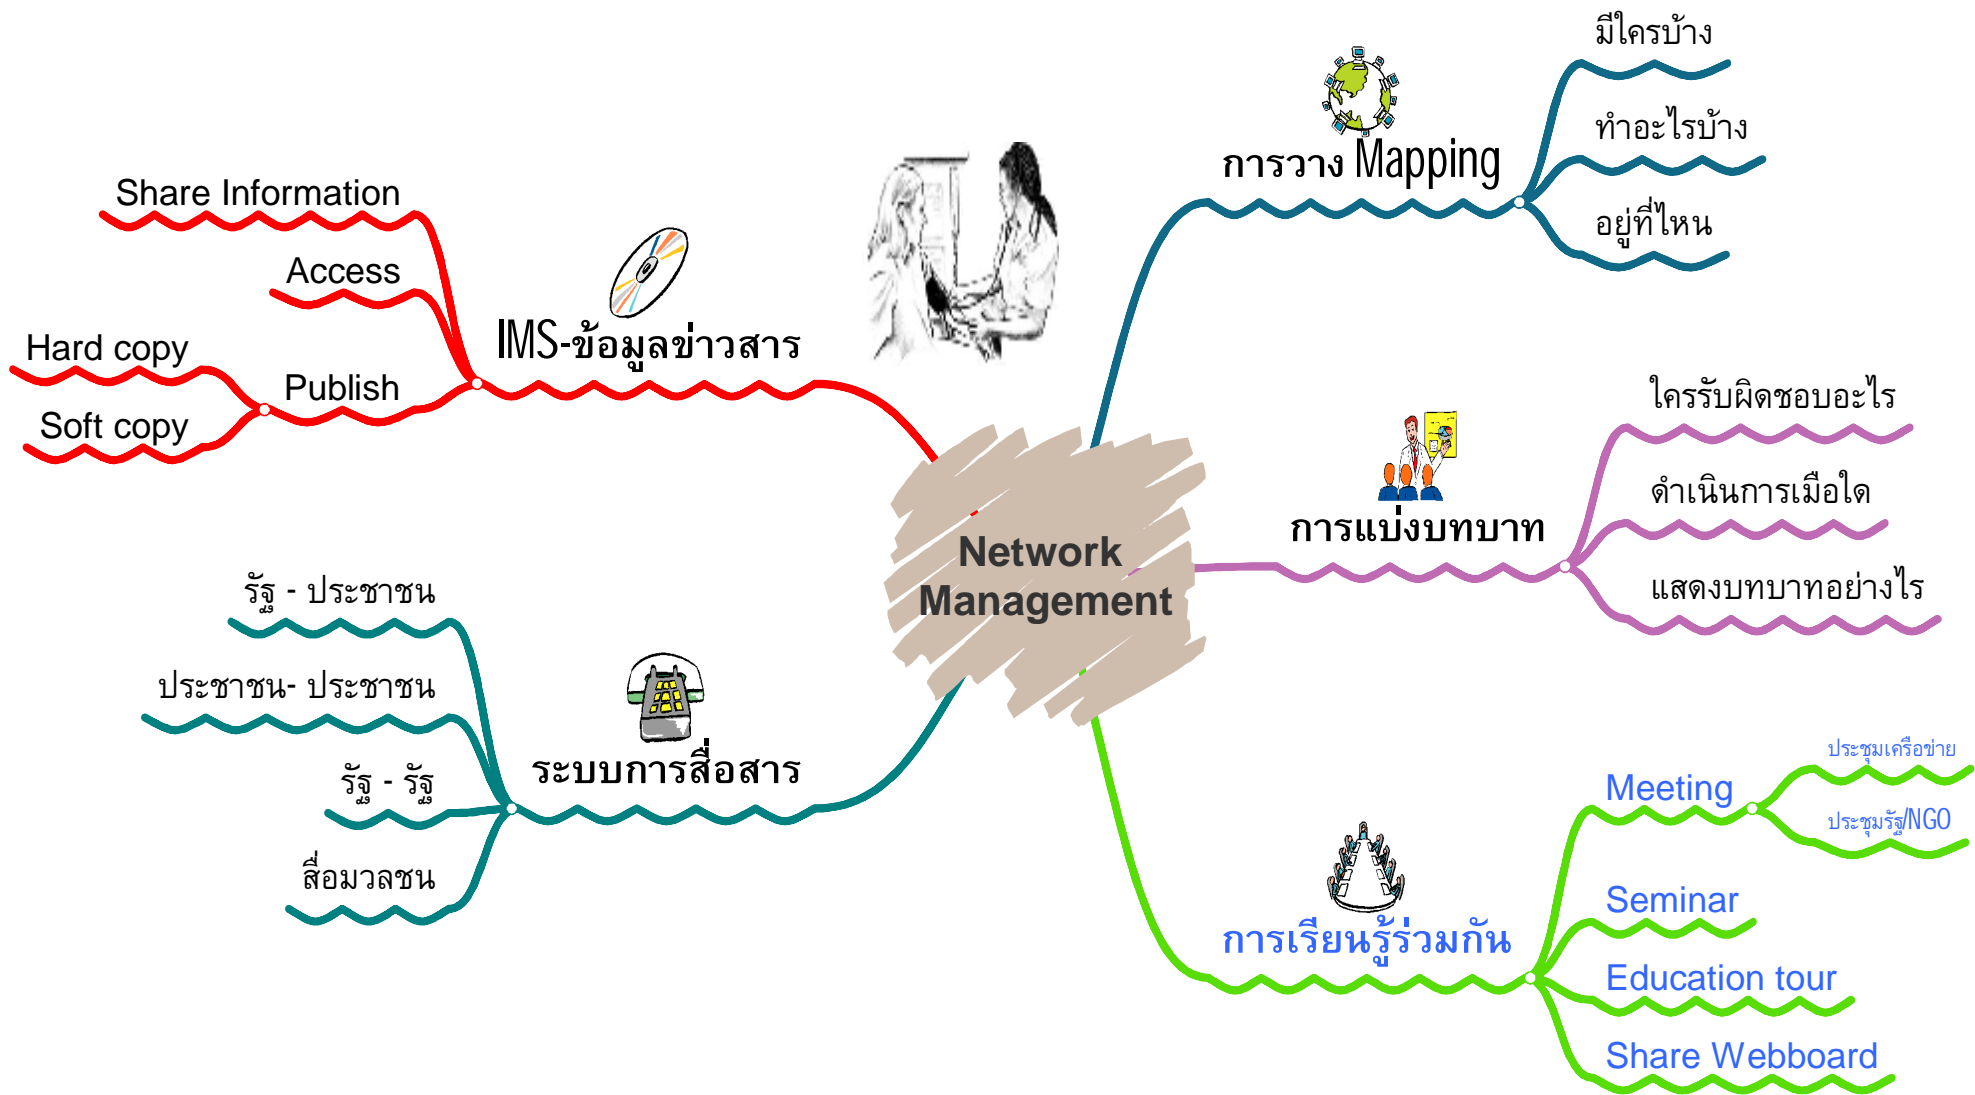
Network Management

IMS-ข้อมูลข่าวสาร
Share Information
Access
Publish
Hard copy
Soft copy

ระบบการสื่อสาร
รัฐ - ประชาชน
ประชาชน- ประชาชน
รัฐ - รัฐ
สื่อมวลชน

การวาง Mapping
มีใครบ้าง
ทำอะไรบ้าง
อยู่ที่ไหน

การแบ่งบทบาท
ใครรับผิดชอบอะไร
ดำเนินการเมื่อใด
แสดงบทบาทอย่างไร

การเรียนรู้ร่วมกัน
Meeting
ประชุมเครือข่าย
ประชุมรัฐ/NGO
Seminar
Education tour
Share Webboard